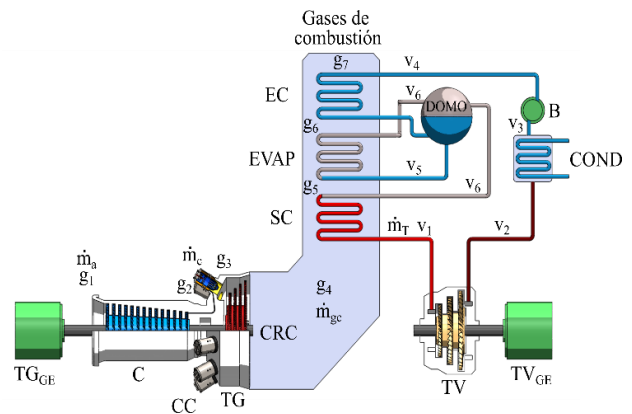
Gases de combustión

$g_7$

$v_4$

EC

$v_6$

DOMO

B

$v_3$

$g_6$

EVAP

$v_5$

COND

$g_5$

$v_6$

SC

$\dot{m}_T$ $v_1$

$v_2$

$\dot{m}_a$

$g_1$

$\dot{m}_c$

$g_2$

$g_3$

$g_4$

$\dot{m}_{gc}$

CRC

$TG_{GE}$

C

TV

$TV_{GE}$

CC

TG